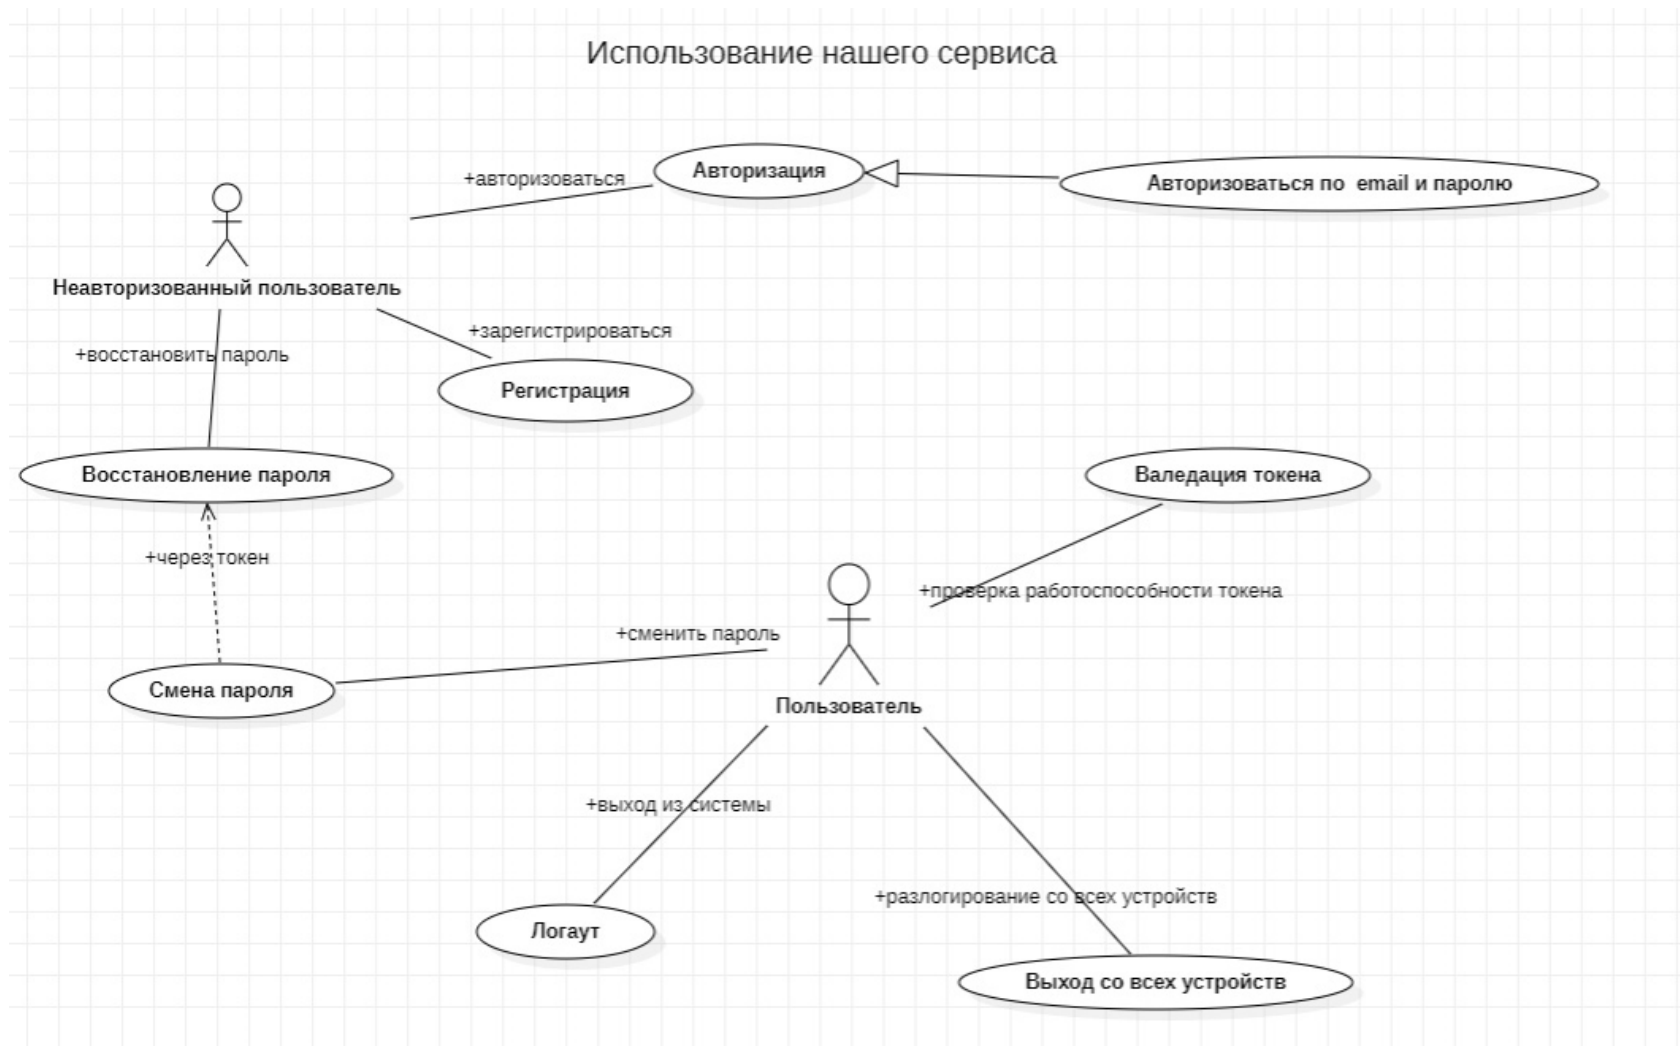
Использование нашего сервиса

+авторизоваться

Авторизация

Авторизоваться по email и паролю

Неавторизованный пользователь

+зарегистрироваться

+восстановить пароль

Регистрация

Восстановление пароля

Валедация токена

+через токен

+проверка работоспособности токена

+сменить пароль

Смена пароля

Пользователь

+выход из системы

+разлогирование со всех устройств

Логаут

Выход со всех устройств